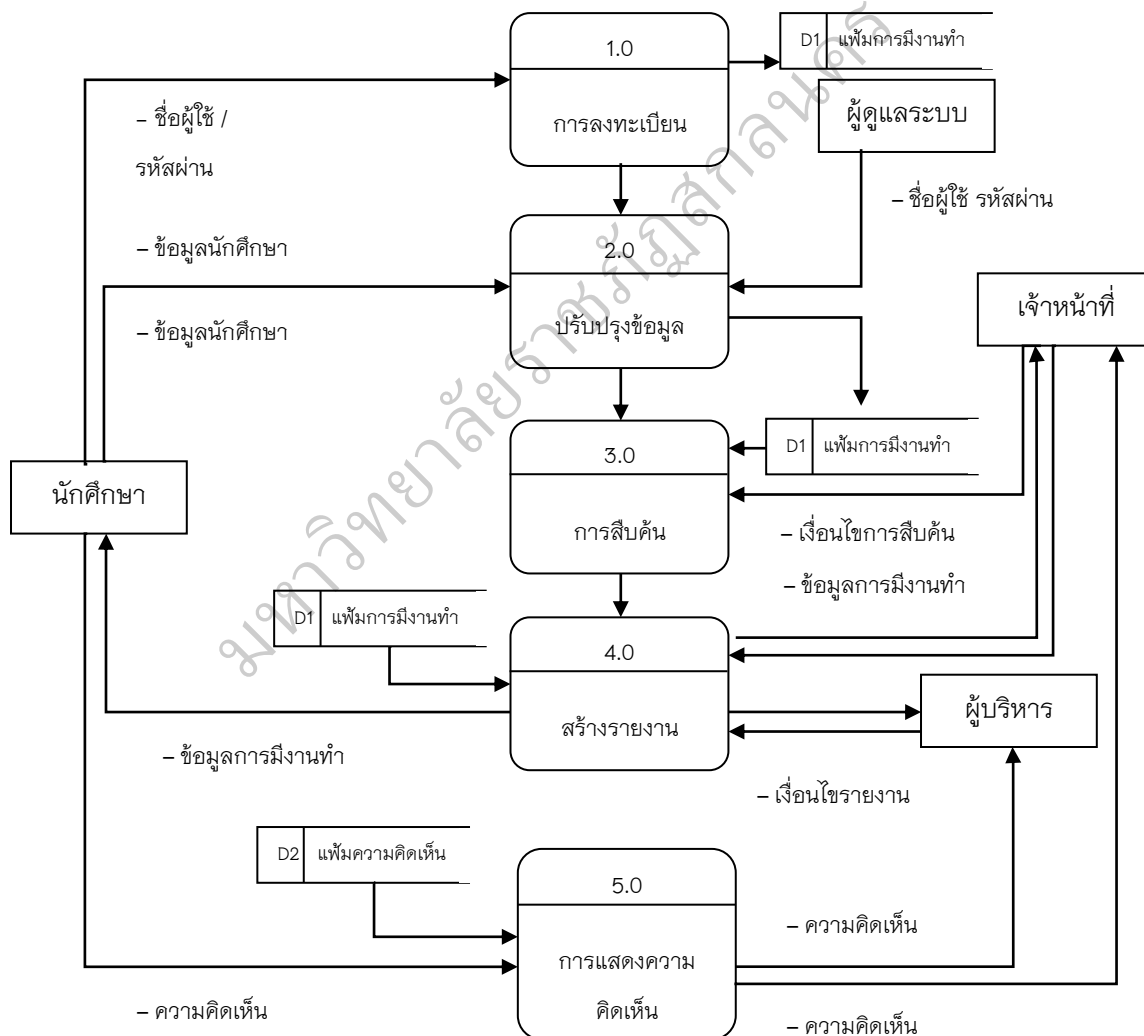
1.0

การลงทะเบียน

D1 แฟ้มการมีงานทำ

ผู้ดูแลระบบ

– ชื่อผู้ใช้ /

รหัสผ่าน

– ชื่อผู้ใช้ รหัสผ่าน

– ข้อมูลนักศึกษา

2.0

ปรับปรุงข้อมูล

เจ้าหน้าที่

– ข้อมูลนักศึกษา

D1 แฟ้มการมีงานทำ

3.0

การสืบค้น

นักศึกษา

– เงื่อนไขการสืบค้น

– ข้อมูลการมีงานทำ

D1 แฟ้มการมีงานทำ

4.0

สร้างรายงาน

ผู้บริหาร

– ข้อมูลการมีงานทำ

– เงื่อนไขรายงาน

D2 แฟ้มความคิดเห็น

5.0

การแสดงความคิดเห็น

– ความคิดเห็น

– ความคิดเห็น

– ความคิดเห็น

มหาวิทยาลัยราชภัฏสกลนคร